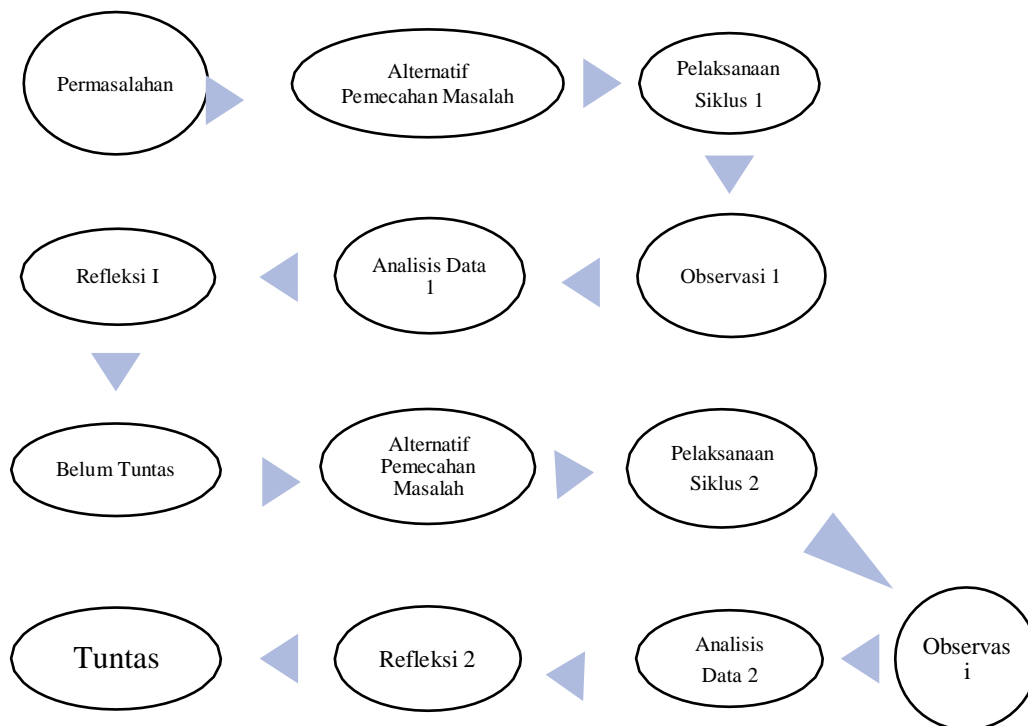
Permasalahan

Alternatif Pemecahan Masalah

Pelaksanaan Siklus 1

Observasi 1

Analisis Data 1

Refleksi I

Belum Tuntas

Alternatif Pemecahan Masalah

Pelaksanaan Siklus 2

Observas i

Analisis Data 2

Refleksi 2

Tuntas